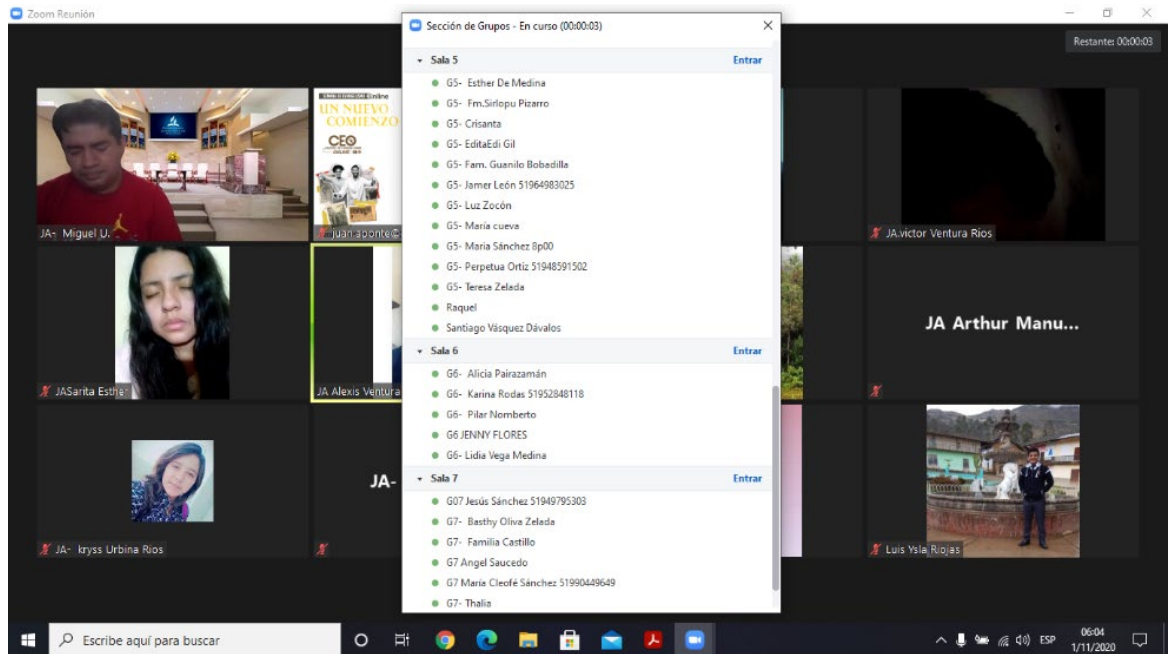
Zoom Reunión

Restante: 00:00:03

Sección de Grupos - En curso (00:00:03)

Sala 5 Entrar
G5- Esther De Medina
G5- Fm.Sirlopu Pizarro
G5- Crisanta
G5- EditaEdi Gil
G5- Fam. Guanilo Bobadilla
G5- Jamer León 51964983025
G5- Luz Zocón
G5- María cueva
G5- Maria Sánchez 8p00
G5- Perpetua Ortiz 51948591502
G5- Teresa Zelada
Raquel
Santiago Vásquez Dávalos

Sala 6 Entrar
G6- Alicia Pairazamán
G6- Karina Rodas 51952848118
G6- Pilar Nomberto
G6 JENNY FLORES
G6- Lidia Vega Medina

Sala 7 Entrar
G07 Jesús Sánchez 51949795303
G7- Basthy Oliva Zelada
G7- Familia Castillo
G7 Angel Saucedo
G7 María Cleofé Sánchez 51990449649
G7- Thalia

JA- Miguel U.
UN NUEVO COMIENZO
CEO
juan aponte
JA.victor Ventura Rios
JASarita Esther
JA Alexis Ventura
JA Arthur Manu...
JA- kryss Urbina Rios
JA-
Luis Ysla Riojas

Escribe aquí para buscar
ESP
06:04
1/11/2020